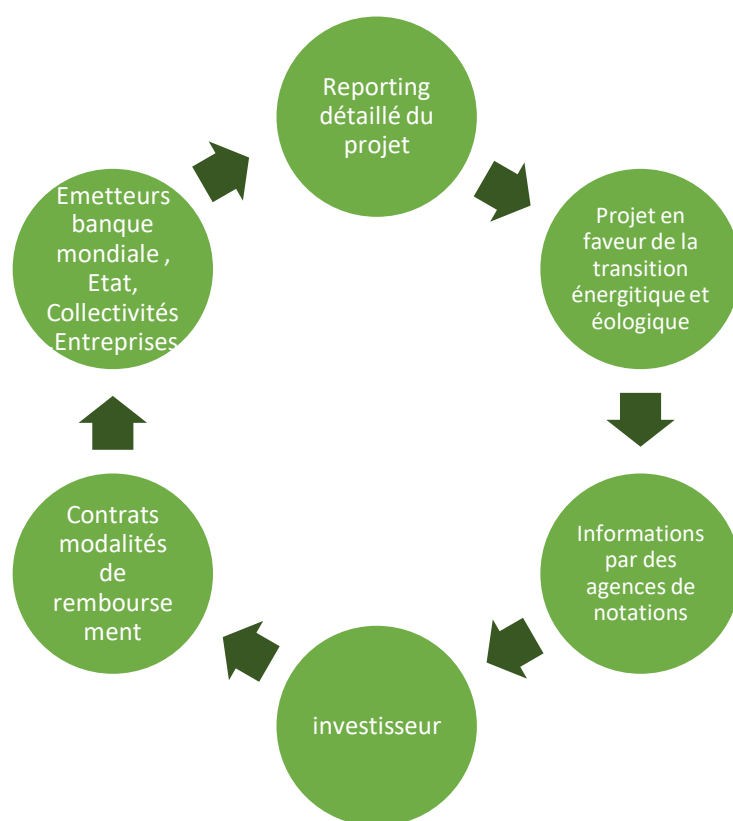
Reporting détaillé du projet

Projet en faveur de la transition énergitique et éologique

Informations par des agences de notations

investisseur

Contrats modalités de rembourse ment

Emetteurs banque mondiale , Etat, Collectivités Entreprises